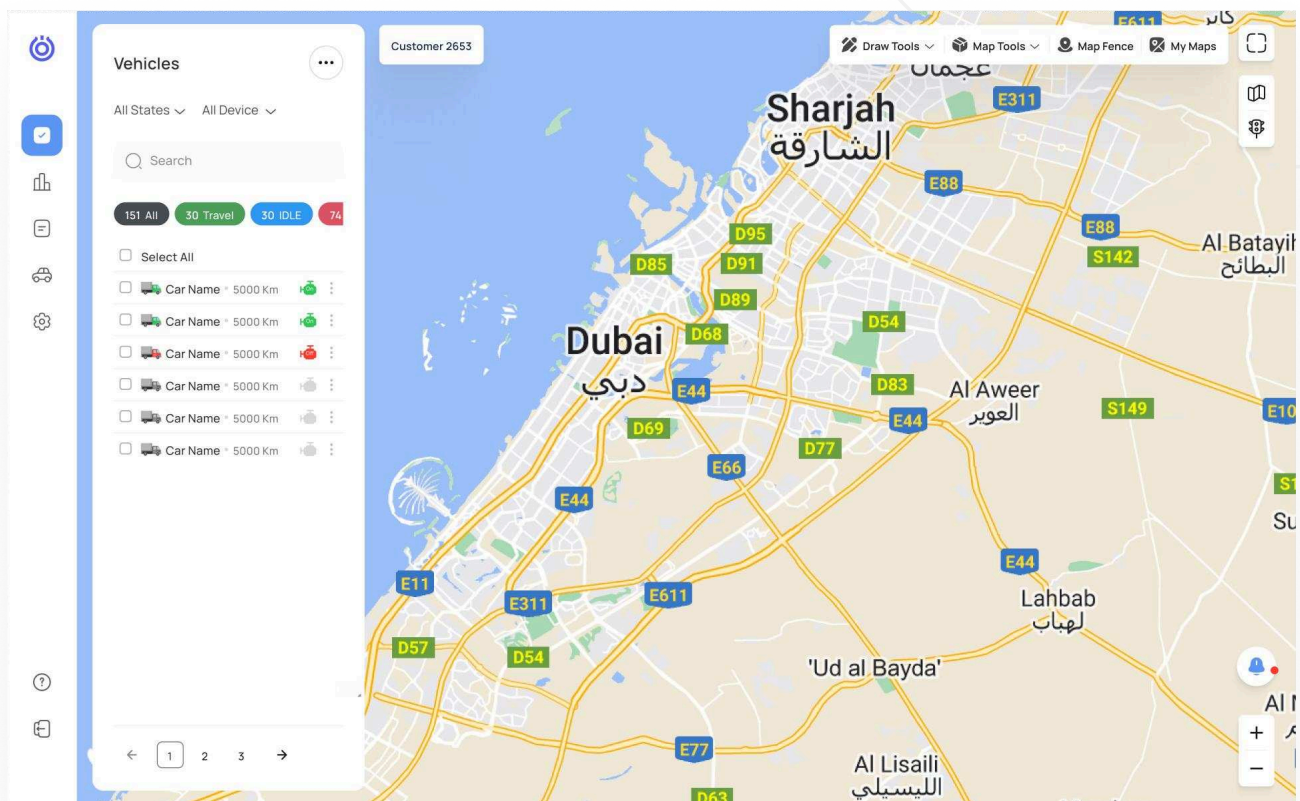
Vehicles

All States All Device

Search

151 All 30 Travel 30 IDLE 74

Select All

Car Name • 5000 Km
Car Name • 5000 Km
Car Name • 5000 Km
Car Name • 5000 Km
Car Name • 5000 Km
Car Name • 5000 Km

← 1 2 3 →

Customer 2653

Draw Tools Map Tools Map Fence My Maps

E611
عجمان
Sharjah
الشارقة
E311
E88
E88
Al Batayih
البطائح
S142
D95
D85
D91
D89
D54
Dubai
D68
دبي
E44
D83
Al Aweer
العوير
S149
E10
D69
E44
D77
E66
E44
S1
Su
E44
E11
E311
E611
Lahbab
لهباب
D57
D54
'Ud al Bayda'
Al N
E77
Al Lisaili
الليسيلي
D63
+
−